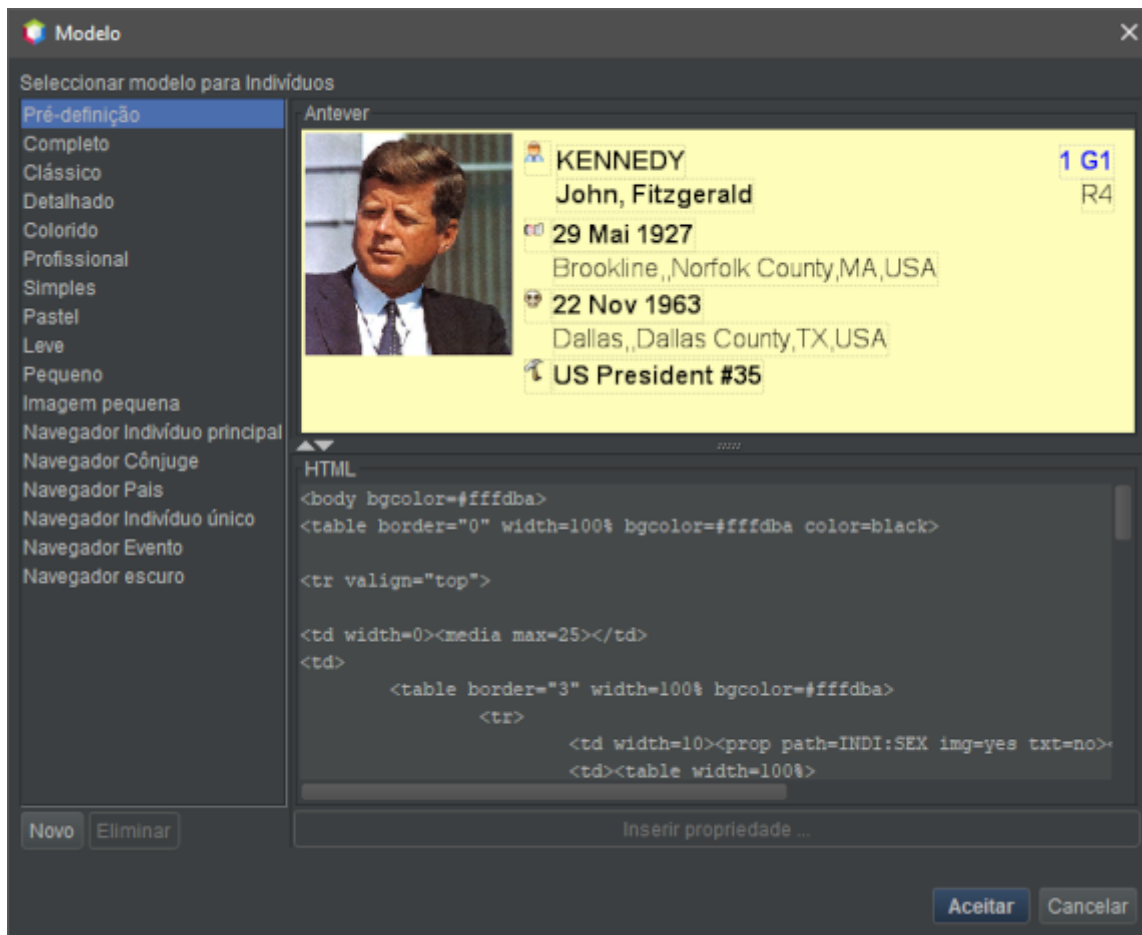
Modelo

Seleccionar modelo para Indivíduos

Pré-definição
Completo
Clássico
Detalhado
Colorido
Profissional
Simples
Pastel
Leve
Pequeno
Imagem pequena
Navegador Indivíduo principal
Navegador Cônjuge
Navegador Pais
Navegador Indivíduo único
Navegador Evento
Navegador escuro

Antever

KENNEDY
John, Fitzgerald
1 G1
R4
29 Mai 1927
Brookline,,Norfolk County,MA,USA
22 Nov 1963
Dallas,,Dallas County,TX,USA
US President #35

HTML

<body bgcolor=#fffdba>
<table border="0" width=100% bgcolor=#fffdba color=black>

<tr valign="top">

<td width=0><media max=25></td>
<td>
<table border="3" width=100% bgcolor=#fffdba>
<tr>
<td width=10><prop path=INDI:SEX img=yes txt=no>
<td><table width=100%>

Novo
Eliminar
Inserir propriedade ...
Aceitar
Cancelar